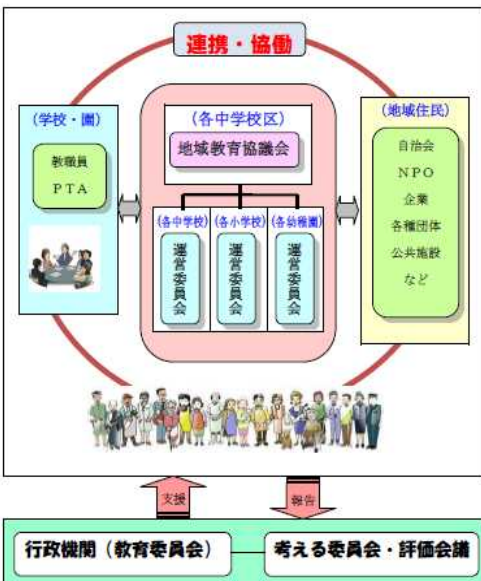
連携・協働

（学校・園）

教職員
PTA

（各中学校区）

地域教育協議会

（各中学校）
運営委員会

（各小学校）
運営委員会

（各幼稚園）
運営委員会

（地域住民）

自治会
NPO
企業
各種団体
公共施設
など

支援

報告

行政機関（教育委員会）

考える委員会・評価会議